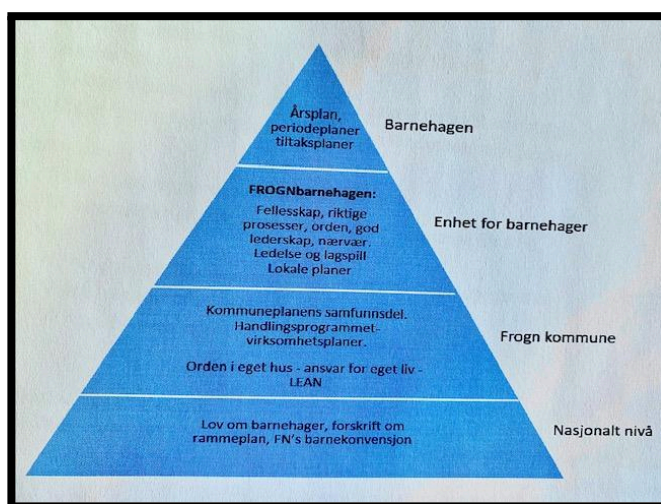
Årsplan, periodeplaner tiltaksplaner

Barnehagen

FROGNbarnehagen:
Fellesskap, riktige prosesser, orden, god lederskap, nærvær. Ledelse og lagspill Lokale planer

Enhet for barnehager

Kommuneplanens samfunnsdel. Handlingsprogrammet-virksomhetsplaner.

Orden i eget hus - ansvar for eget liv - LEAN

Frogn kommune

Lov om barnehager, forskrift om rammeplan, FN's barnekonvensjon

Nasjonalt nivå